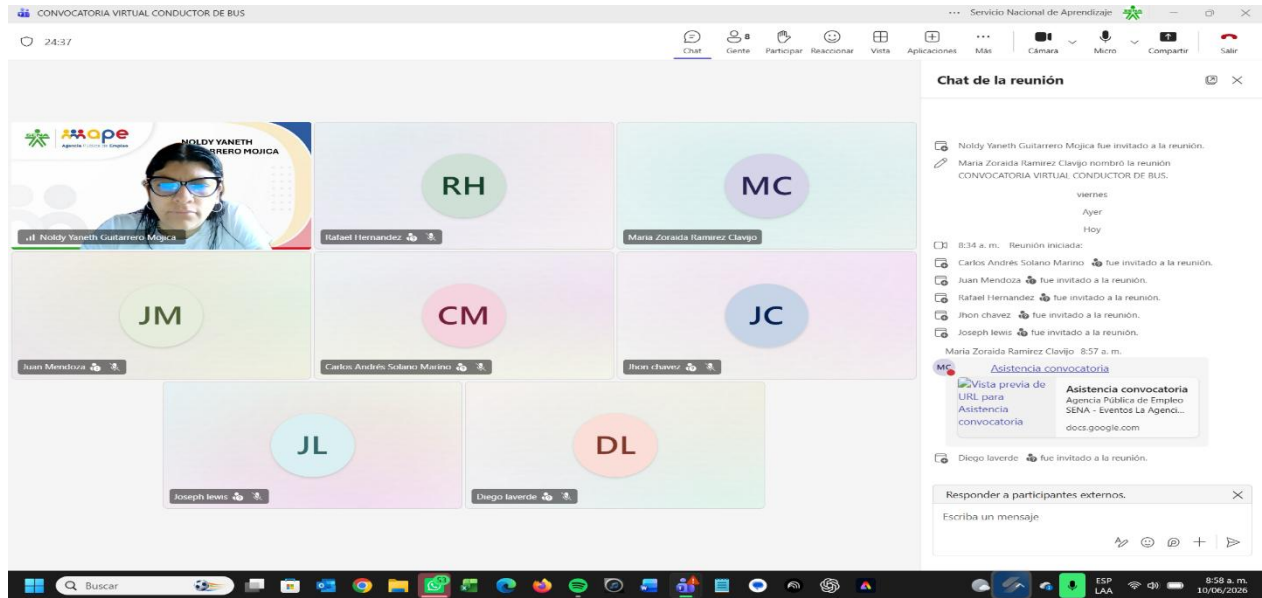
CONVOCATORIA VIRTUAL CONDUCTOR DE BUS

··· Servicio Nacional de Aprendizaje

24:37

Chat
8 Gente
Participar
Reaccionar
Vista
Aplicaciones
Más
Cámara
Micro
Compartir
Salir

Chat de la reunión

Noldy Yaneth Guitarrero Mojica fue invitado a la reunión.
Maria Zoraida Ramirez Clavijo nombró la reunión CONVOCATORIA VIRTUAL CONDUCTOR DE BUS.
viernes
Ayer
Hoy
8:34 a. m. Reunión iniciada:
Carlos Andrés Solano Marino fue invitado a la reunión.
Juan Mendoza fue invitado a la reunión.
Rafael Hernandez fue invitado a la reunión.
Jhon chavez fue invitado a la reunión.
Joseph lewis fue invitado a la reunión.
Maria Zoraida Ramirez Clavijo 8:57 a. m.
MC
Asistencia convocatoria
Vista previa de URL para Asistencia convocatoria
Asistencia convocatoria
Agencia Pública de Empleo SENA - Eventos La Agenci...
docs.google.com
Diego laverde fue invitado a la reunión.

Responder a participantes externos.
Escriba un mensaje

Agencia Pública de Empleo
NOLDY YANETH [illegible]RRERO MOJICA
Noldy Yaneth Guitarrero Mojica
RH
Rafael Hernandez
MC
Maria Zoraida Ramirez Clavijo
JM
Juan Mendoza
CM
Carlos Andrés Solano Marino
JC
Jhon chavez
JL
Joseph lewis
DL
Diego laverde

Buscar
ESP LAA
8:58 a. m.
10/06/2026